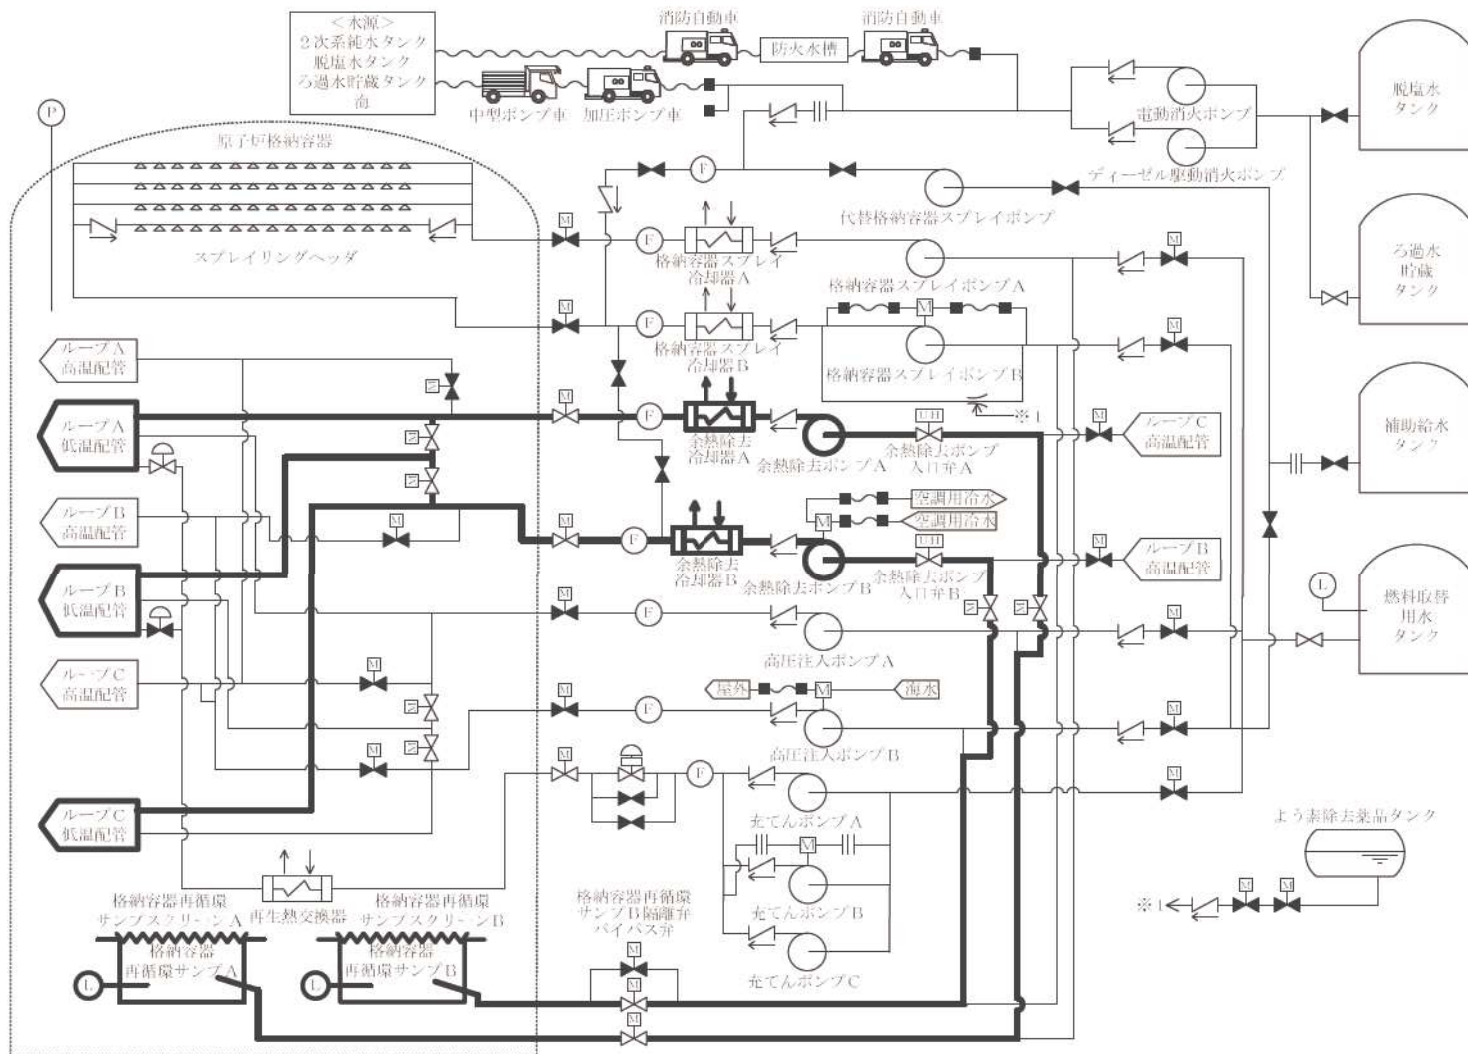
<水源>
2次系純水タンク
脱塩水タンク
ろ過水貯蔵タンク
海

消防自動車
防火水槽
消防自動車
中型ポンプ車
加圧ポンプ車
電動消火ポンプ
ディーゼル駆動消火ポンプ
脱塩水タンク
P
原子炉格納容器
スプレイリングヘッダ
F
M
代替格納容器スプレイポンプ
格納容器スプレイ冷却器A
格納容器スプレイポンプA
ろ過水貯蔵タンク
格納容器スプレイ冷却器B
格納容器スプレイポンプB
※1
ループA高温配管
ループA低温配管
余熱除去冷却器A
余熱除去ポンプA
余熱除去ポンプ入口弁A
ループC高温配管
補助給水タンク
ループB高温配管
ループB低温配管
空調用冷水
空調用冷水
余熱除去冷却器B
余熱除去ポンプB
余熱除去ポンプ入口弁B
ループB高温配管
燃料取替用水タンク
L
ループC高温配管
高圧注入ポンプA
屋外
海水
高圧注入ポンプB
ループC低温配管
充てんポンプA
よう素除去薬品タンク
充てんポンプB
※1
格納容器再循環サンプスクリーンA
再生熱交換器
格納容器再循環サンプスクリーンB
格納容器再循環サンプB隔離弁バイパス弁
格納容器再循環サンプA
格納容器再循環サンプB
充てんポンプC